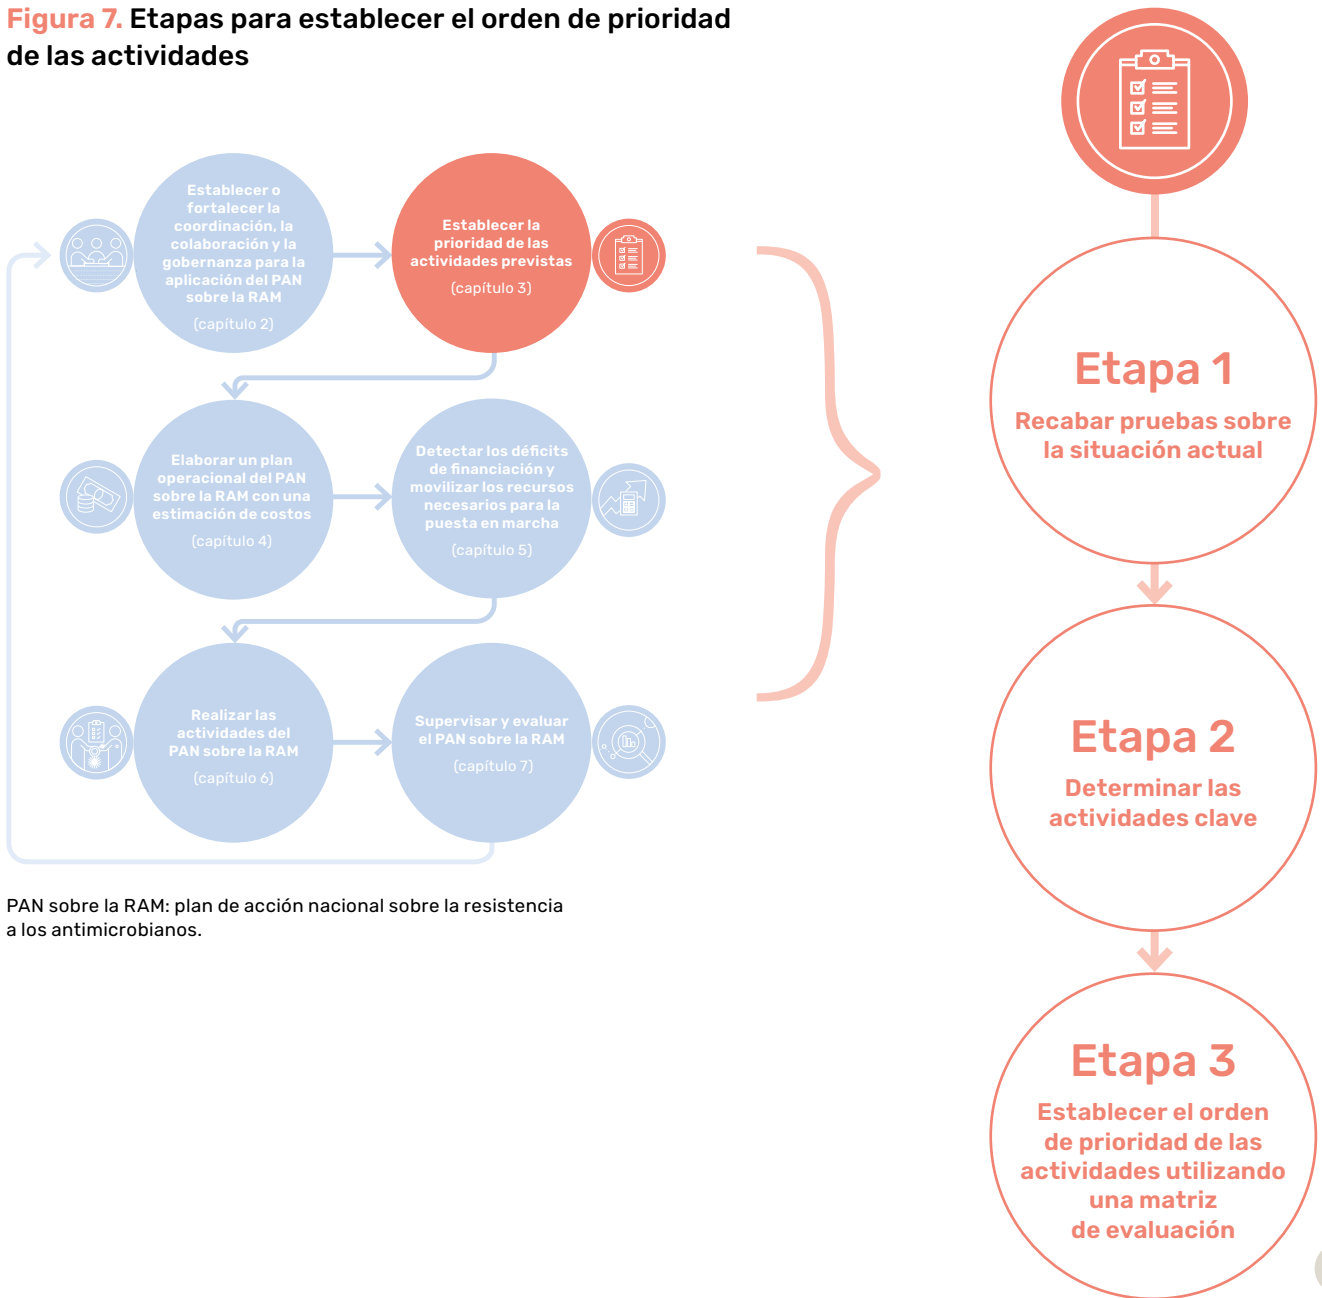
Figura 7. Etapas para establecer el orden de prioridad de las actividades

Establecer o fortalecer la coordinación, la colaboración y la gobernanza para la aplicación del PAN sobre la RAM

(capítulo 2)

Establecer la prioridad de las actividades previstas

(capítulo 3)

Elaborar un plan operacional del PAN sobre la RAM con una estimación de costos

(capítulo 4)

Detectar los déficits de financiación y movilizar los recursos necesarios para la puesta en marcha

(capítulo 5)

Realizar las actividades del PAN sobre la RAM

(capítulo 6)

Supervisar y evaluar el PAN sobre la RAM

(capítulo 7)

PAN sobre la RAM: plan de acción nacional sobre la resistencia a los antimicrobianos.

Etapa 1
Recabar pruebas sobre la situación actual

Etapa 2
Determinar las actividades clave

Etapa 3
Establecer el orden de prioridad de las actividades utilizando una matriz de evaluación